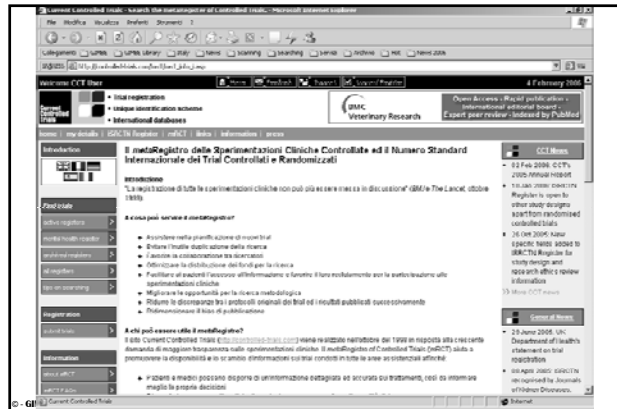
Current Controlled Trials - Search the metaRegister of Controlled Trials - Microsoft Internet Explorer

File Modifica Visualizza Preferiti Strumenti ?

Collegamenti UPMIL UPMIL Library Italy News Scanning Searching Servizi Archivio Hot News 2006

Indirizzo http://controlled-trials.com/isrctn/index.asp

Welcome CCT User

4 February 2006

Current Controlled Trials

• Trial registration
• Unique identification scheme
• International databases

BMC Veterinary Research

Open Access • Rapid publication • International editorial board • Expert peer review • Indexed by PubMed

home | my details | ISRCTN Register | mRCT | links | information | press

Introduction

Il metaRegistro delle Sperimentazioni Cliniche Controllate ed il Numero Standard Internazionale dei Trial Controllati e Randomizzati

Introduzione

"La registrazione di tutte le sperimentazioni cliniche non può più essere messa in discussione" (BMJ e The Lancet, ottobre 1999)

A cosa può servire il metaRegistro?

• Assistere nella pianificazione di nuovi trial
• Evitare l'inutile duplicazione della ricerca
• Favorire la collaborazione tra ricercatori
• Ottimizzare la distribuzione dei fondi per la ricerca
• Facilitare ai pazienti l'accesso all'informazione e favorire il loro reclutamento per la partecipazione alle sperimentazioni cliniche
• Migliorare le opportunità per la ricerca metodologica
• Ridurre le discrepanze tra i protocolli originali dei trial ed i risultati pubblicati successivamente
• Ridimensionare il bias di pubblicazione

Find trials

active registers
mental health register
archived registers
all registers
tips on searching

Registration

submit trials

Information

about mRCT

A chi può essere utile il metaRegistro?

Il sito Current Controlled Trials (http://controlled-trials.com) viene realizzato nell'ottobre del 1998 in risposta alla crescente domanda di maggiore trasparenza sulle sperimentazioni cliniche. Il metaRegistro of Controlled Trials (mRCT) aiuta a promuovere la disponibilità e lo scambio d'informazioni sui trial condotti in tutte le aree assistenziali affinché:

• Pazienti e medici possano disporre di un'informazione dettagliata ed accurata sui trattamenti, così da informare meglio le proprie decisioni

CCT News

• 02 Feb 2006: CCT's 2005 Annual Report
• 16 Jan 2006: ISRCTN Register is open to other study designs apart from randomised controlled trials
• 16 Dec 2005: New specific fields added to ISRCTN Register for study design and research ethics review information
>> More CCT news

General News

• 29 June 2005: UK Department of Health's statement on trial registration
• 06 April 2005: ISRCTN recognised by Journals of Hidden Diseases

© - GI Current Controlled Trials

Internet